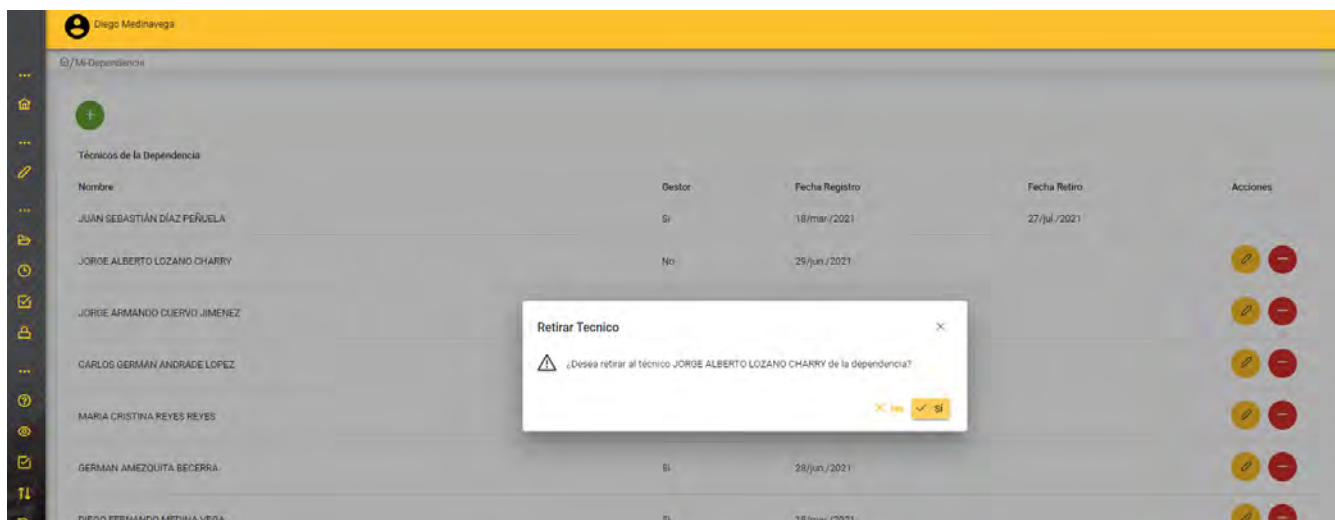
Diego Medinavega

/Mi-Dependencia

+

Técnicos de la Dependencia

| Nombre | Gestor | Fecha Registro | Fecha Retiro | Acciones |
|---|---|---|---|---|
| JUAN SEBASTIÁN DÍAZ PEÑUELA | Si | 18/mar./2021 | 27/jul./2021 | |
| JORGE ALBERTO LOZANO CHARRY | No | 29/jun./2021 | | |
| JORGE ARMANDO CUERVO JIMENEZ | | | | |
| CARLOS GERMAN ANDRADE LOPEZ | | | | |
| MARIA CRISTINA REYES REYES | | | | |
| GERMAN AMEZQUITA BECERRA | Si | 28/jun./2021 | | |
| DIEGO FERNANDO MEDINA VEGA | Si | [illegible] | | |

Retirar Tecnico

¿Desea retirar al técnico JORGE ALBERTO LOZANO CHARRY de la dependencia?

No Si